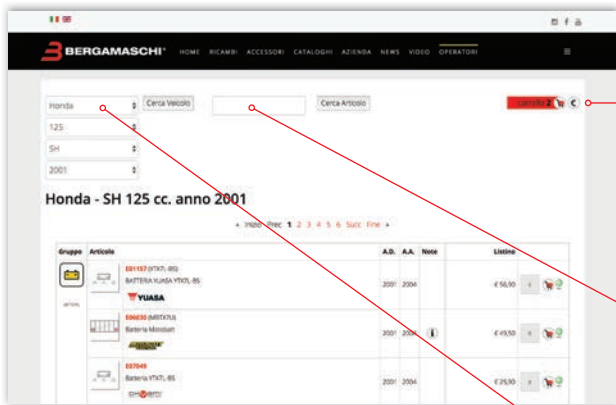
BERGAMASCHI

HOME RICAMBI ACCESSORI CATALOGHI AZIENDA NEWS VIDEO OPERATORI

Honda
125
SH
2001

Cerca Veicolo

Cerca Articolo

carrello 2

Honda - SH 125 cc. anno 2001

« Inizio Prec 1 2 3 4 5 6 Succ Fine »

| Gruppo | Articolo | A.D. | A.A. | Note | Listino |
|---|---|---|---|---|---|
| BATTERIE | E01157 (YTX7L-BS) BATTERIA YUASA YTX7L-BS YUASA | 2001 | 2004 | | € 56,90 |
| | E06030 (MBTX7U) Batteria Motobatt MOTOBATT | 2001 | 2004 | | € 49,50 |
| | E07049 Batteria YTX7L-BS | 2001 | 2004 | | € 25,90 |